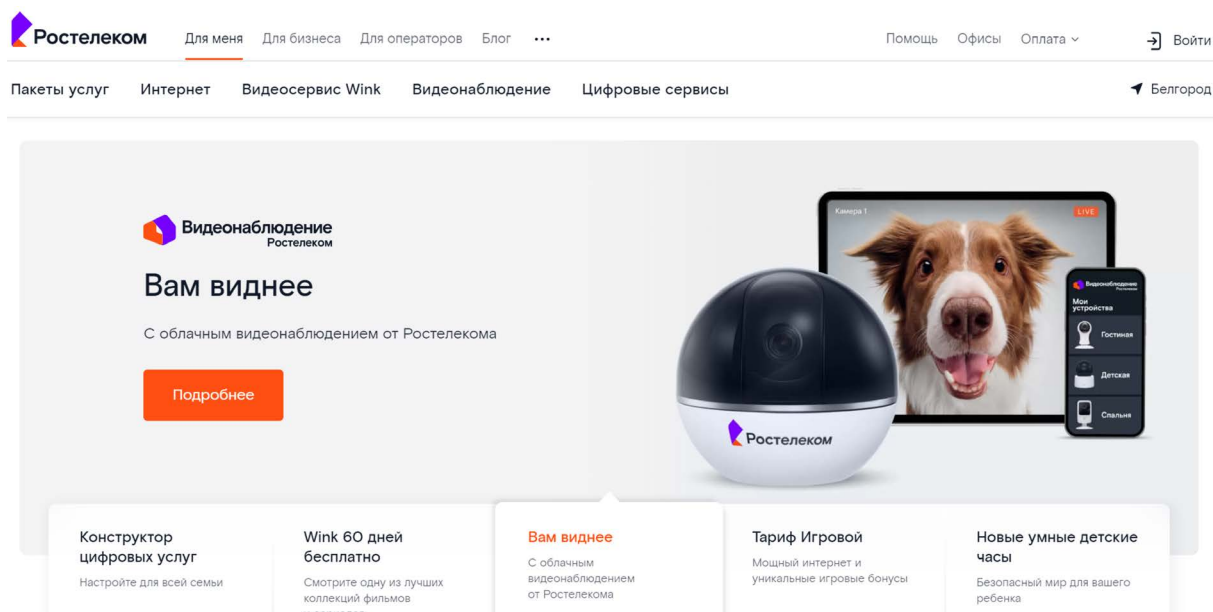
Ростелеком Для меня Для бизнеса Для операторов Блог ··· Помощь Офисы Оплата Войти

Пакеты услуг Интернет Видеосервис Wink Видеонаблюдение Цифровые сервисы Белгород

Видеонаблюдение Ростелеком

Вам виднее

С облачным видеонаблюдением от Ростелекома

Подробнее

Камера 1 LIVE

Видеонаблюдение Ростелеком

Мои устройства

Гостиная

Детская

Спальня

Ростелеком

Конструктор цифровых услуг
Настройте для всей семьи

Wink 60 дней бесплатно
Смотрите одну из лучших коллекций фильмов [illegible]

Вам виднее
С облачным видеонаблюдением от Ростелекома

Тариф Игровой
Мощный интернет и уникальные игровые бонусы

Новые умные детские часы
Безопасный мир для вашего ребенка